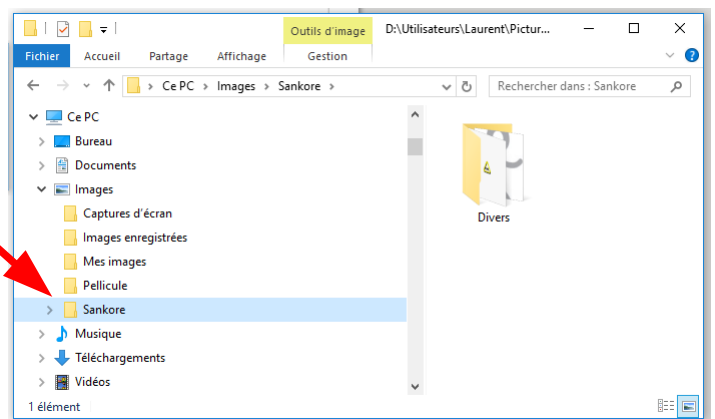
Outils d'image
D:\Utilisateurs\Laurent\Pictur...
Fichier
Accueil
Partage
Affichage
Gestion
Ce PC > Images > Sankore
Rechercher dans : Sankore
Ce PC
Bureau
Documents
Images
Captures d'écran
Images enregistrées
Mes images
Pellicule
Sankore
Musique
Téléchargements
Vidéos
Divers
1 élément